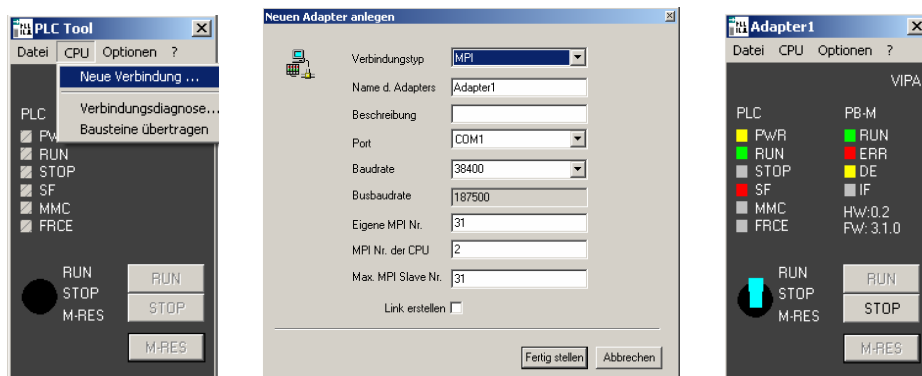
PLC Tool
Datei CPU Optionen ?
Neue Verbindung ...
Verbindungsdiagnose...
Bausteine übertragen
PLC
PW
RUN
STOP
SF
MMC
FRCE
RUN
STOP
M-RES
RUN
STOP
M-RES

Neuen Adapter anlegen
Verbindungstyp MPI
Name d. Adapters Adapter1
Beschreibung
Port COM1
Baudrate 38400
Busbaudrate 187500
Eigene MPI Nr. 31
MPI Nr. der CPU 2
Max. MPI Slave Nr. 31
Link erstellen
Fertig stellen Abbrechen

Adapter1
Datei CPU Optionen ?
VIPA
PLC
PWR
RUN
STOP
SF
MMC
FRCE
PB-M
RUN
ERR
DE
IF
HW:0.2
FW: 3.1.0
RUN
STOP
M-RES
RUN
STOP
M-RES